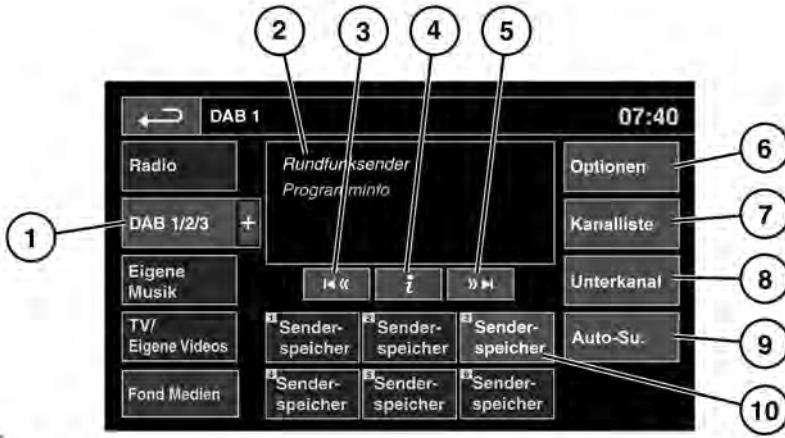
2 3 4 5

DAB 1

07:40

Radio

Rundfunksender

Programminfo

Optionen

6

1

DAB 1/2/3

+

Kanalliste

7

Eigene Musik

|◀◀

i

▶▶|

Unterkanal

8

TV/ Eigene Videos

1 Sender-speicher

2 Sender-speicher

3 Sender-speicher

Auto-Su.

9

Fond Medien

4 Sender-speicher

5 Sender-speicher

6 Sender-speicher

10